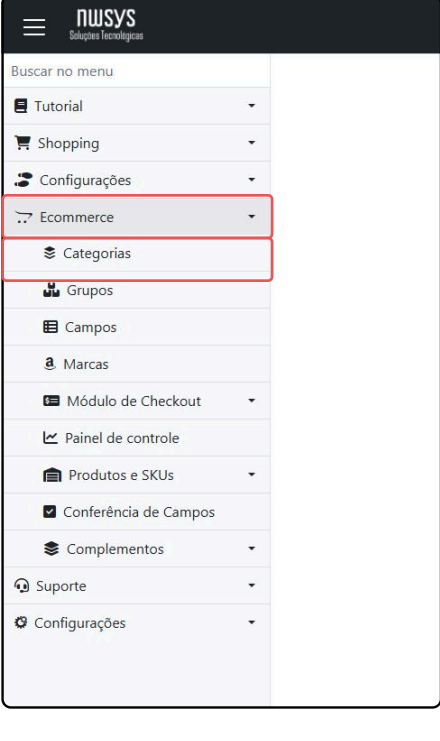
NWSYS
Soluções Tecnológicas

Buscar no menu
Tutorial
Shopping
Configurações
Ecommerce
Categorias
Grupos
Campos
Marcas
Módulo de Checkout
Painel de controle
Produtos e SKUs
Conferência de Campos
Complementos
Suporte
Configurações